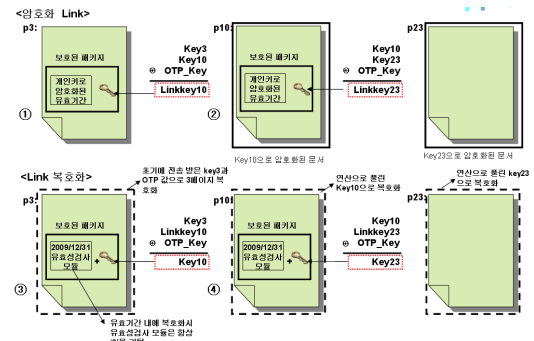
<암호화 Link>

p3:
보호된 패키지
개인키로 암호화된 유효기간
①
Key3
Key10
⊕ OTP_Key
Linkkey10

p10:
보호된 패키지
개인키로 암호화된 유효기간
②
Key10
Key23
⊕ OTP_Key
Linkkey23
Key10으로 암호화된 문서

p23:
Key23으로 암호화된 문서

<Link 복호화>
초기에 전송 받은 key3과 OTP 값으로 3페이지 복호화
연산으로 풀린 Key10으로 복호화
연산으로 풀린 key23으로 복호화

p3:
보호된 패키지
2009/12/31 유효성검사 모듈
③
Key3
Linkkey10
⊕ OTP_Key
Key10

p10:
보호된 패키지
2009/12/31 유효성검사 모듈
④
Key10
Linkkey23
⊕ OTP_Key
Key23

p23:

유효기간 내에 복호화시 유효성검사 모듈은 항상 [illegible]